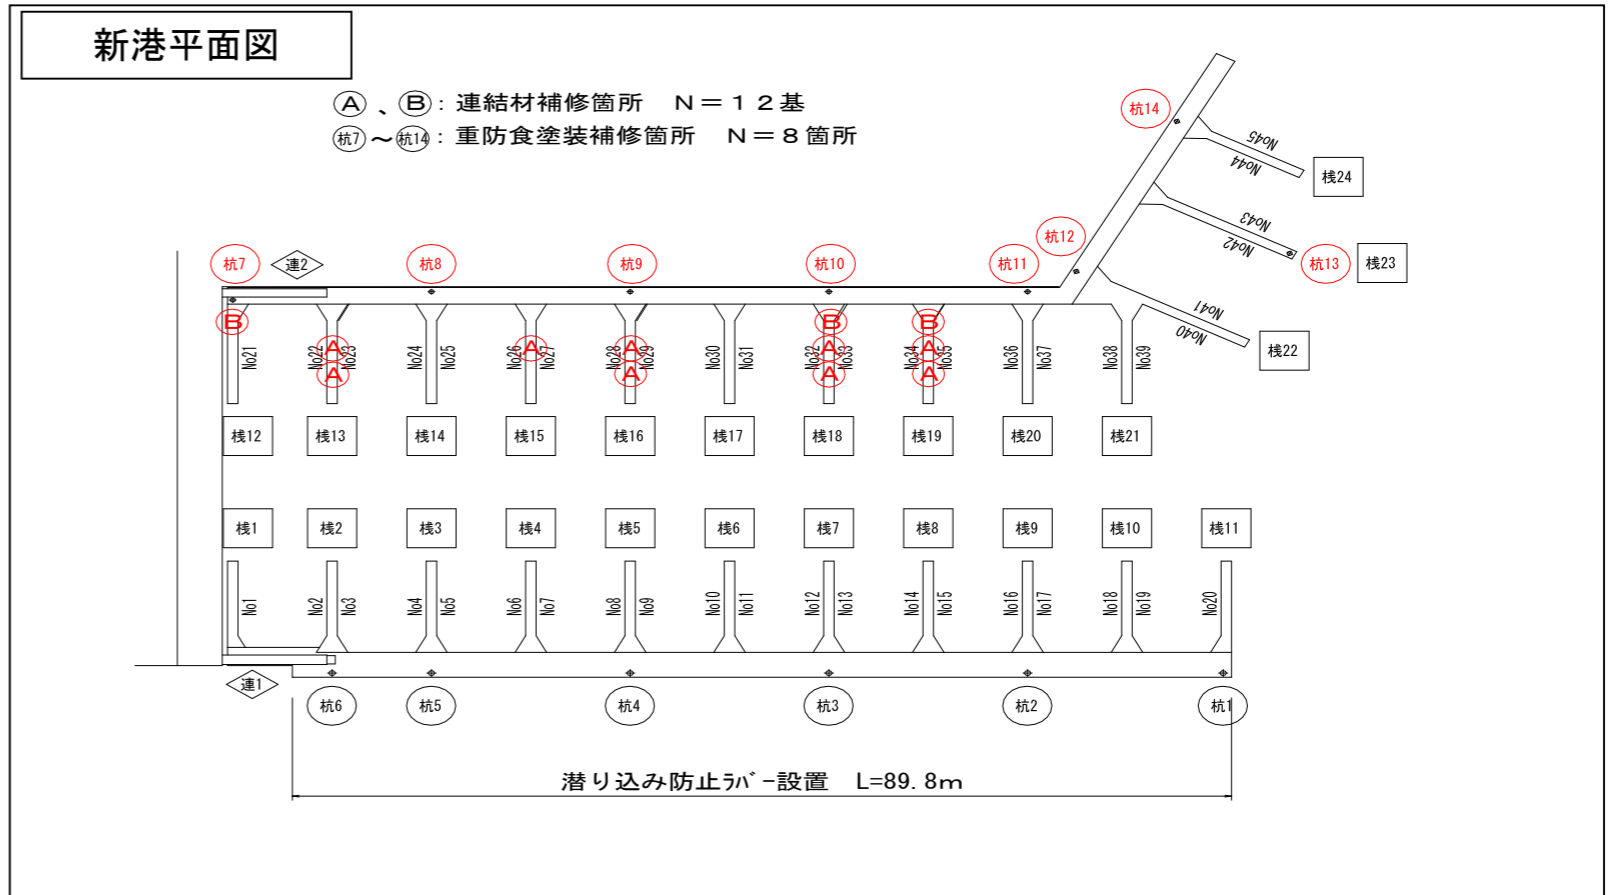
新港平面図

Ⓐ、Ⓑ：連結材補修箇所　Ｎ＝１２基
杭7～杭14：重防食塗装補修箇所　Ｎ＝８箇所

杭14
No45
No44
桟24
杭12
No43
No42
杭13
桟23
杭7
連2
杭8
杭9
杭10
杭11
No41
No40
桟22

B
No21
A
No22
A
No23
No24
No25
A
No26
No27
A
No28
A
No29
No30
No31
B
A
No32
A
No33
B
A
No34
A
No35
No36
No37
No38
No39

桟12
桟13
桟14
桟15
桟16
桟17
桟18
桟19
桟20
桟21

桟1
桟2
桟3
桟4
桟5
桟6
桟7
桟8
桟9
桟10
桟11

No1
No2
No3
No4
No5
No6
No7
No8
No9
No10
No11
No12
No13
No14
No15
No16
No17
No18
No19
No20

連1
杭6
杭5
杭4
杭3
杭2
杭1

潜り込み防止ﾗﾊﾞ－設置　L=89. 8m